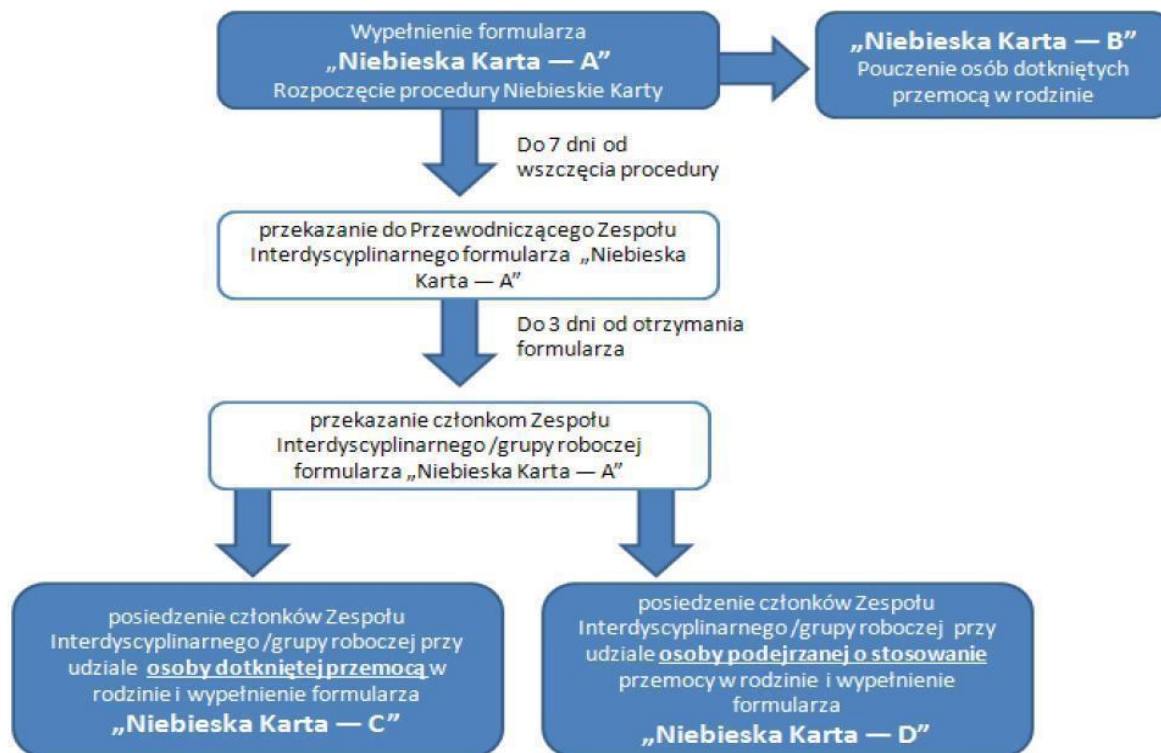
Wypełnienie formularza
„Niebieska Karta — A"
Rozpoczęcie procedury Niebieskie Karty

„Niebieska Karta — B"
Pouczenie osób dotkniętych przemocą w rodzinie

Do 7 dni od wszczęcia procedury

przekazanie do Przewodniczącego Zespołu Interdyscyplinarnego formularza „Niebieska Karta — A"

Do 3 dni od otrzymania formularza

przekazanie członkom Zespołu Interdyscyplinarnego /grupy roboczej formularza „Niebieska Karta — A"

posiedzenie członków Zespołu Interdyscyplinarnego /grupy roboczej przy udziale osoby dotkniętej przemocą w rodzinie i wypełnienie formularza
„Niebieska Karta — C"

posiedzenie członków Zespołu Interdyscyplinarnego /grupy roboczej przy udziale osoby podejrzanej o stosowanie przemocy w rodzinie i wypełnienie formularza
„Niebieska Karta — D"